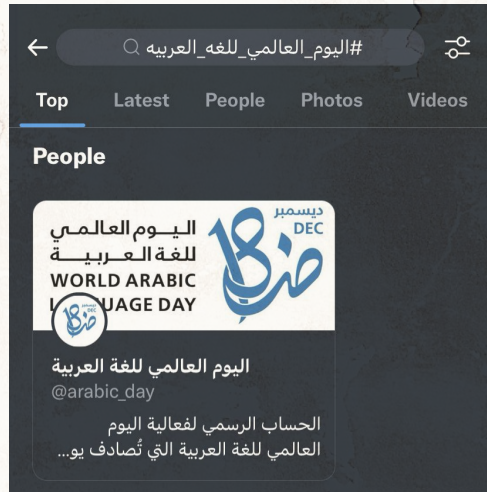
#اليوم_العالمي_للغه_العربيه

Top Latest People Photos Videos

People

اليوم العالمي
للغة العربية
WORLD ARABIC
L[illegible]UAGE DAY

ديسمبر
DEC
18
ض

اليوم العالمي للغة العربية
@arabic_day

الحساب الرسمي لفعالية اليوم العالمي للغة العربية التي تُصادف يو...